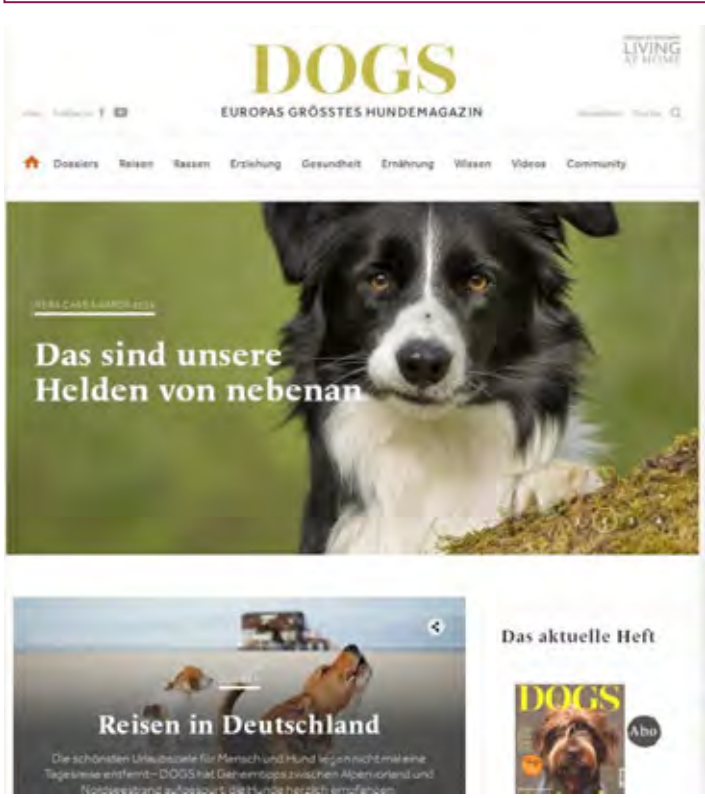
DOGS
EUROPAS GRÖSSTES HUNDEMAGAZIN

LIVING AT HOME

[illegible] f

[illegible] Suche

Dossiers Reisen Rassen Erziehung Gesundheit Ernährung Wissen Videos Community

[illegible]

Das sind unsere Helden von nebenan

Reisen in Deutschland

Die schönsten Urlaubsziele für Mensch und Hund liegen nicht mal eine Tagesreise entfernt – DOGS hat Geheimtipps zwischen Alpenvorland und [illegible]

Das aktuelle Heft

DOGS

Abo